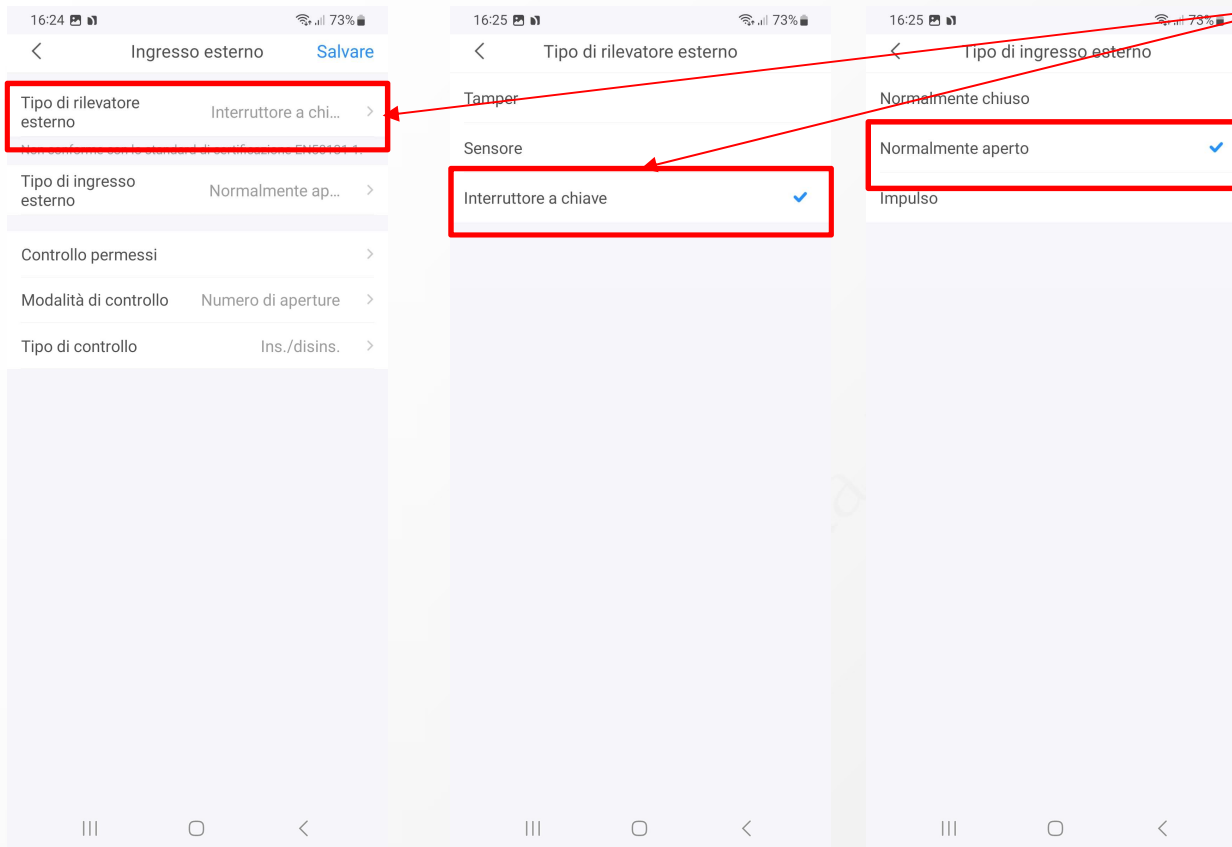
16:24
73%

Ingresso esterno
Salvare

Tipo di rilevatore esterno
Interruttore a chi...

Non conforme con lo standard di certificazione EN50131-1.

Tipo di ingresso esterno
Normalmente ap...

Controllo permessi

Modalità di controllo
Numero di aperture

Tipo di controllo
Ins./disins.

16:25
73%

Tipo di rilevatore esterno

Tamper

Sensore

Interruttore a chiave

16:25
73%

Tipo di ingresso esterno

Normalmente chiuso

Normalmente aperto

Impulso